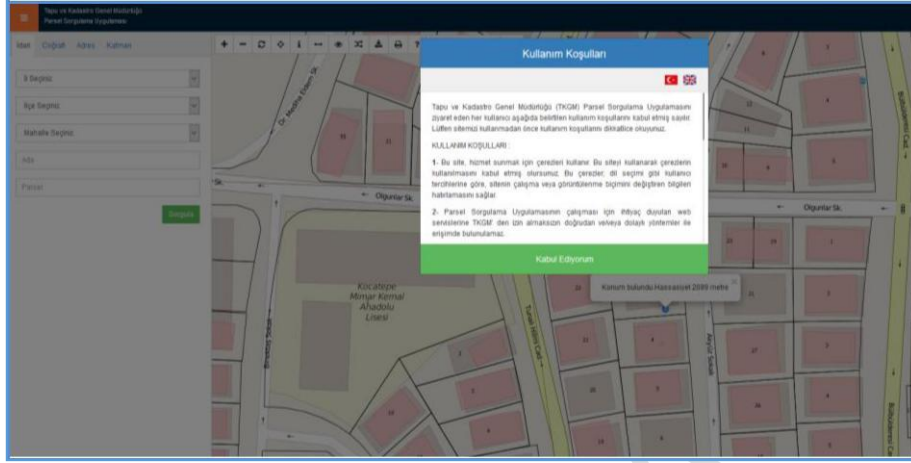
Tapu ve Kadastro Genel Müdürlüğü
Parsel Sorgulama Uygulaması

İdari Coğrafi Adres Katman

İl Seçiniz

İlçe Seçiniz

Mahalle Seçiniz

Ada

Parsel

Sorgula

Kullanım Koşulları

Tapu ve Kadastro Genel Müdürlüğü (TKGM) Parsel Sorgulama Uygulamasını ziyaret eden her kullanıcı aşağıda belirtilen kullanım koşullarını kabul etmiş sayılır. Lütfen sitemizi kullanmadan önce kullanım koşullarını dikkatlice okuyunuz.

KULLANIM KOŞULLARI :

1- Bu site, hizmet sunmak için çerezleri kullanır. Bu siteyi kullanarak çerezlerin kullanılmasını kabul etmiş olursunuz. Bu çerezler, dil seçimi gibi kullanıcı tercihlerine göre, sitenin çalışma veya görüntülenme biçimini değiştiren bilgileri hatırlamasını sağlar.

2- Parsel Sorgulama Uygulamasının çalışması için ihtiyaç duyulan web servislerine TKGM' den izin alınmaksızın doğrudan veya dolaylı yöntemler ile erişimde bulunulamaz.

Kabul Ediyorum

Konum bulundu Hassasiyet 2699 metre

Olguntar Sk.

Olguntar Sk.

Kocatepe
Mimar Kemal
Anadolu
Lisesi

Bulutlarüstü Cad.